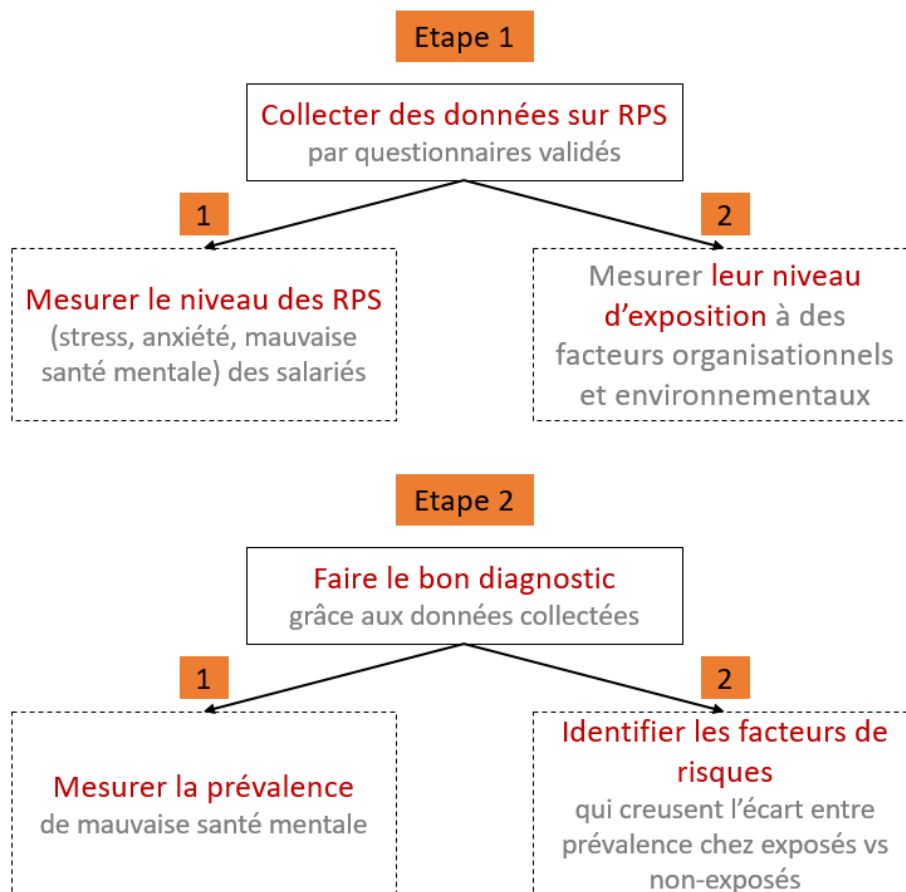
Etape 1

Collecter des données sur RPS
par questionnaires validés

1

Mesurer le niveau des RPS
(stress, anxiété, mauvaise santé mentale) des salariés

2

Mesurer leur niveau d’exposition à des facteurs organisationnels et environnementaux

Etape 2

Faire le bon diagnostic
grâce aux données collectées

1

Mesurer la prévalence
de mauvaise santé mentale

2

Identifier les facteurs de risques
qui creusent l’écart entre prévalence chez exposés vs non-exposés